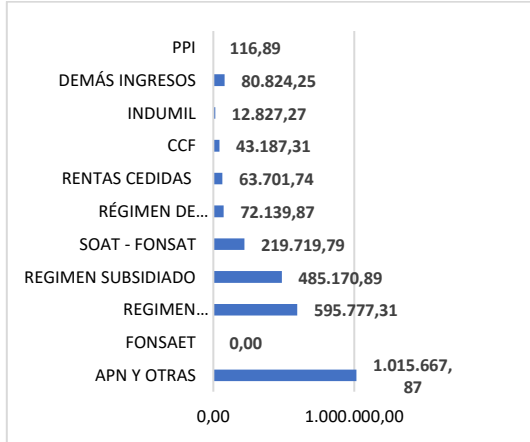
PPI 116,89
DEMÁS INGRESOS 80.824,25
INDUMIL 12.827,27
CCF 43.187,31
RENTAS CEDIDAS 63.701,74
RÉGIMEN DE... 72.139,87
SOAT - FONSAT 219.719,79
REGIMEN SUBSIDIADO 485.170,89
REGIMEN... 595.777,31
FONSAET 0,00
APN Y OTRAS 1.015.667,87

0,00 1.000.000,00